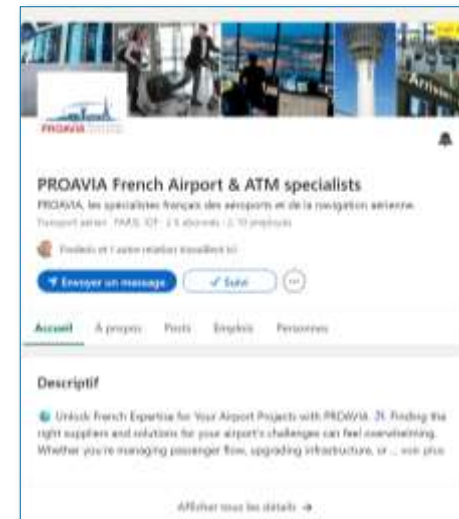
PROAVIA

PROAVIA French Airport & ATM specialists

PROAVIA, les spécialistes français des aéroports et de la navigation aérienne

Transport aérien · PARIS, IDF · 2 k abonnés · 2-10 employés

Frédéric et 1 autre relation travaillent ici

Envoyer un message

✓ Suivi

···

Accueil À propos Posts Emplois Personnes

Descriptif

Unlock French Expertise for Your Airport Projects with PROAVIA. Finding the right suppliers and solutions for your airport's challenges can feel overwhelming. Whether you're managing passenger flow, upgrading infrastructure, or ... voir plus

Afficher tous les détails →